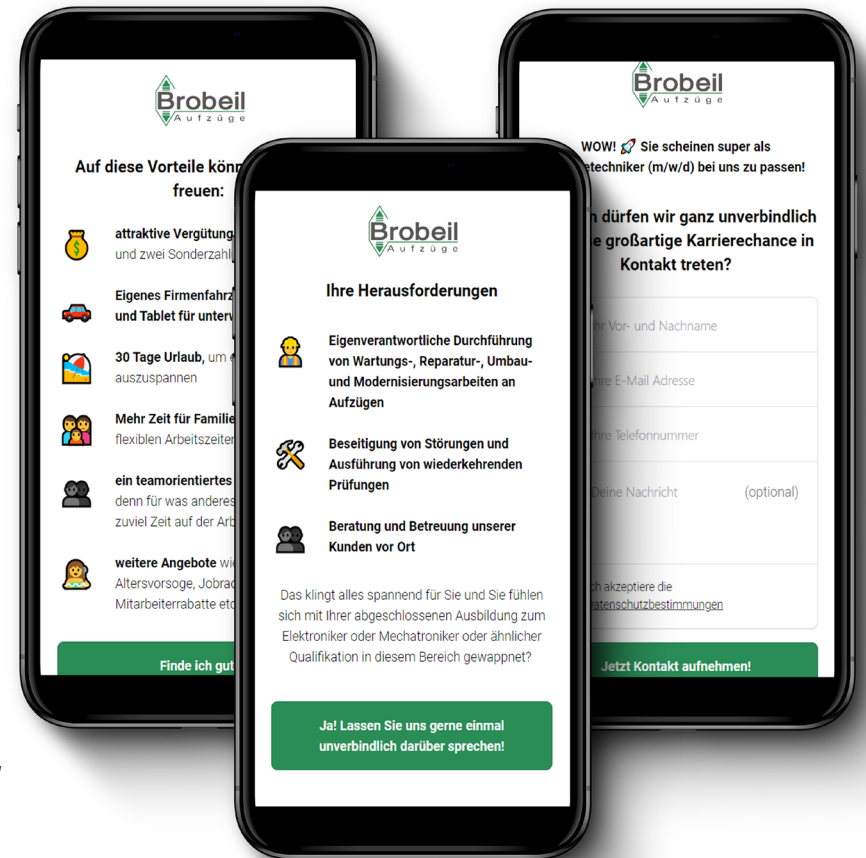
Brobeil
Aufzüge

Auf diese Vorteile könn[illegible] freuen:

attraktive Vergütung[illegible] und zwei Sonderzahl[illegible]

Eigenes Firmenfahrz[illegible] und Tablet für unterw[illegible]

30 Tage Urlaub, um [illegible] auszuspannen

Mehr Zeit für Familie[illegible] flexiblen Arbeitszeite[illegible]

ein teamorientiertes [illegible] denn für was anderes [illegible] zuviel Zeit auf der Arb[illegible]

weitere Angebote wi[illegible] Altersvorsoge, Jobrad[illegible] Mitarbeiterrabatte etc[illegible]

Finde ich gut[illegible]

Brobeil
Aufzüge

Ihre Herausforderungen

Eigenverantwortliche Durchführung von Wartungs-, Reparatur-, Umbau- und Modernisierungsarbeiten an Aufzügen

Beseitigung von Störungen und Ausführung von wiederkehrenden Prüfungen

Beratung und Betreuung unserer Kunden vor Ort

Das klingt alles spannend für Sie und Sie fühlen sich mit Ihrer abgeschlossenen Ausbildung zum Elektroniker oder Mechatroniker oder ähnlicher Qualifikation in diesem Bereich gewappnet?

Ja! Lassen Sie uns gerne einmal unverbindlich darüber sprechen!

Brobeil
Aufzüge

WOW! 🚀 Sie scheinen super als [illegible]etechniker (m/w/d) bei uns zu passen!

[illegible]n dürfen wir ganz unverbindlich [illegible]e großartige Karrierechance in Kontakt treten?

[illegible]hr Vor- und Nachname

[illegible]hre E-Mail Adresse

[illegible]hre Telefonnummer

Deine Nachricht (optional)

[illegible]ch akzeptiere die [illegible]atenschutzbestimmungen

Jetzt Kontakt aufnehmen!